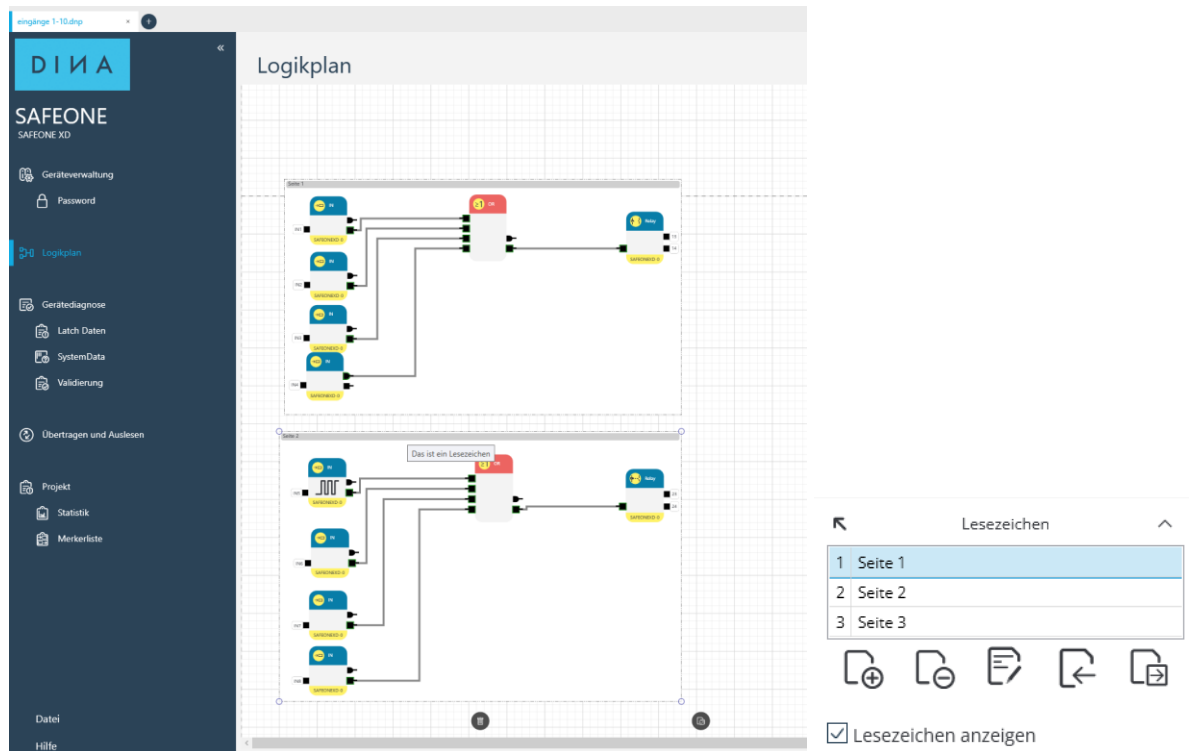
eingänge 1-10.dnp ×

DINA

SAFEONE
SAFEONE XD

Geräteverwaltung
Password

Logikplan

Gerätediagnose
Latch Daten
SystemData
Validierung

Übertragen und Auslesen

Projekt
Statistik
Merkerliste

Datei
Hilfe

Logikplan

Seite 1

IN
SAFEONEXD-0
IN
SAFEONEXD-0
IN
SAFEONEXD-0
IN
SAFEONEXD-0
OR
Relay
SAFEONEXD-0

Seite 2

Das ist ein Lesezeichen

IN
SAFEONEXD-0
IN
SAFEONEXD-0
IN
SAFEONEXD-0
IN
SAFEONEXD-0
Relay
SAFEONEXD-0

Lesezeichen

| 1 | Seite 1 |
|---|---|
| 2 | Seite 2 |
| 3 | Seite 3 |

Lesezeichen anzeigen